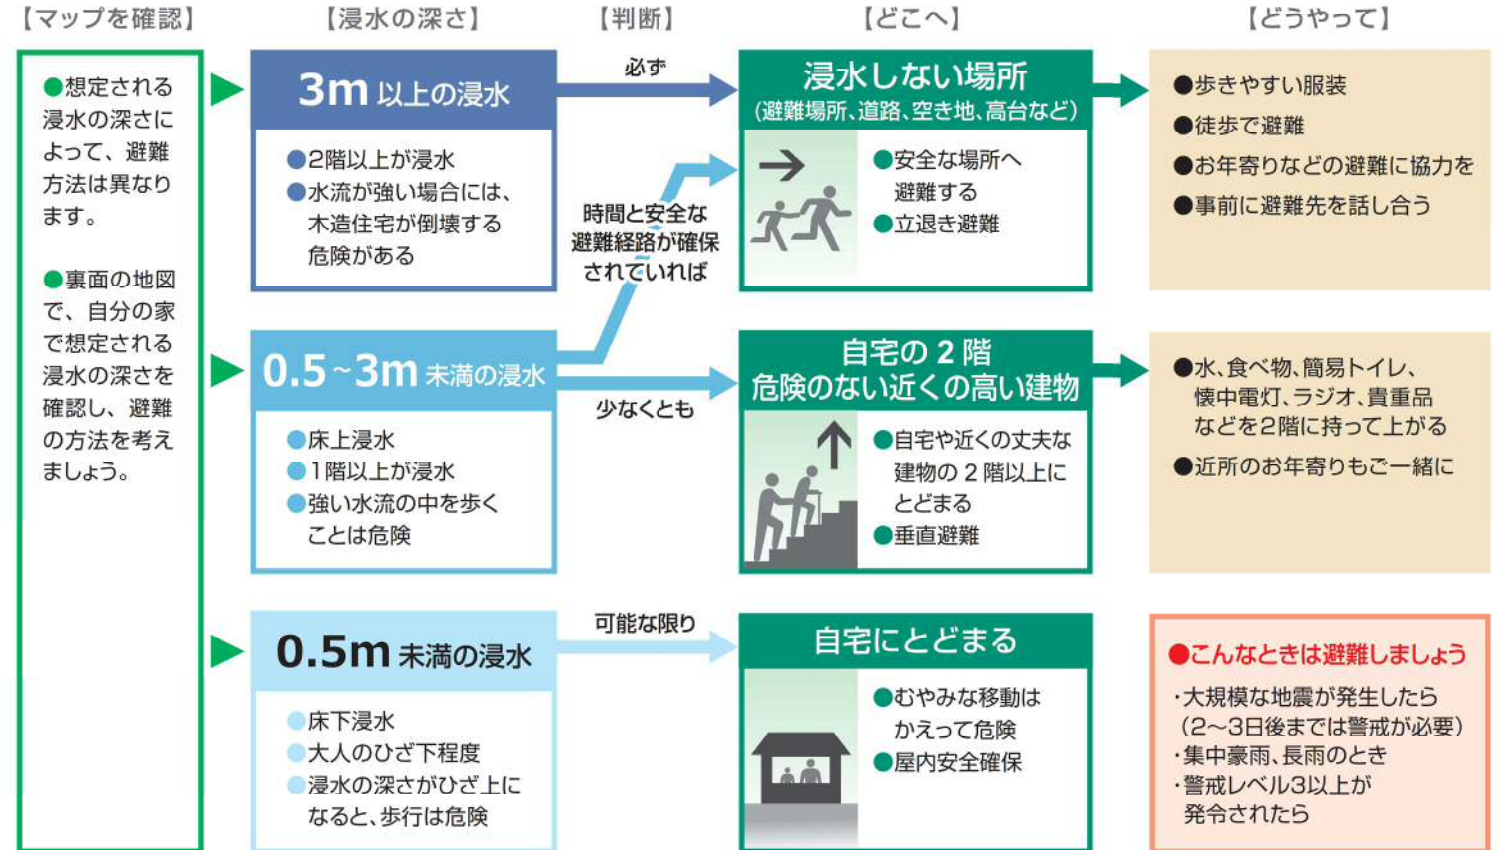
【マップを確認】

【浸水の深さ】

【判断】

【どこへ】

【どうやって】

●想定される浸水の深さによって、避難方法は異なります。

●裏面の地図で、自分の家で想定される浸水の深さを確認し、避難の方法を考えましょう。

3m 以上の浸水

●2階以上が浸水
●水流が強い場合には、木造住宅が倒壊する危険がある

必ず

時間と安全な避難経路が確保されていれば

浸水しない場所
(避難場所、道路、空き地、高台など)

●安全な場所へ避難する
●立退き避難

●歩きやすい服装
●徒歩で避難
●お年寄りなどの避難に協力を
●事前に避難先を話し合う

0.5～3m 未満の浸水

●床上浸水
●1階以上が浸水
●強い水流の中を歩くことは危険

少なくとも

自宅の2階
危険のない近くの高い建物

●自宅や近くの丈夫な建物の2階以上にとどまる
●垂直避難

●水、食べ物、簡易トイレ、懐中電灯、ラジオ、貴重品などを2階に持って上がる
●近所のお年寄りもご一緒に

0.5m 未満の浸水

●床下浸水
●大人のひざ下程度
●浸水の深さがひざ上になると、歩行は危険

可能な限り

自宅にとどまる

●むやみな移動はかえって危険
●屋内安全確保

●こんなときは避難しましょう
・大規模な地震が発生したら
(2～3日後までは警戒が必要)
・集中豪雨、長雨のとき
・警戒レベル3以上が発令されたら